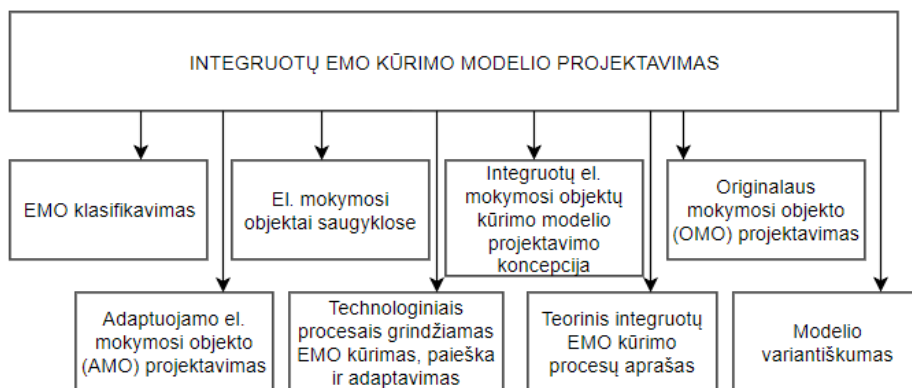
INTEGRUOTŲ EMO KŪRIMO MODELIO PROJEKTAVIMAS

EMO klasifikavimas

El. mokymosi objektai saugyklose

Integruotų el. mokymosi objektų kūrimo modelio projektavimo koncepcija

Originalaus mokymosi objekto (OMO) projektavimas

Adaptuojamo el. mokymosi objekto (AMO) projektavimas

Technologiniais procesais grindžiamas EMO kūrimas, paieška ir adaptavimas

Teorinis integruotų EMO kūrimo procesų aprašas

Modelio variantiškumas